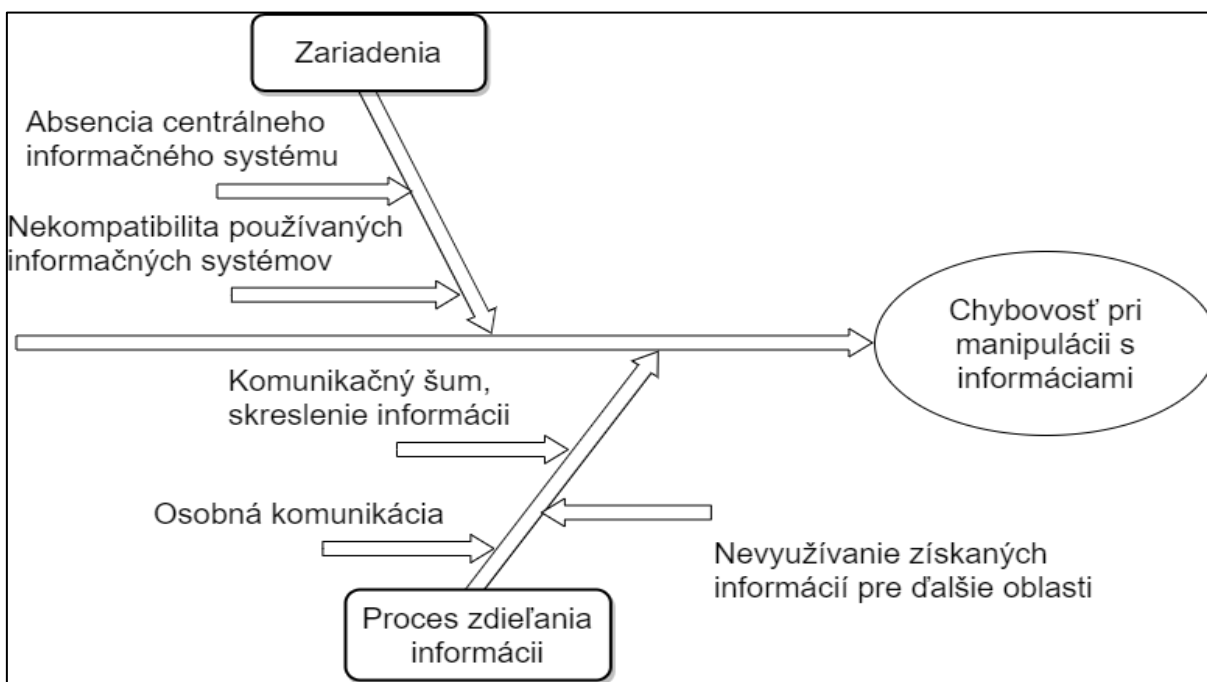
Zariadenia

Absencia centrálneho informačného systému

Nekompatibilita používaných informačných systémov

Chybovosť pri manipulácii s informáciami

Komunikačný šum, skreslenie informácii

Osobná komunikácia

Nevyužívanie získaných informácií pre ďalšie oblasti

Proces zdieľania informácii